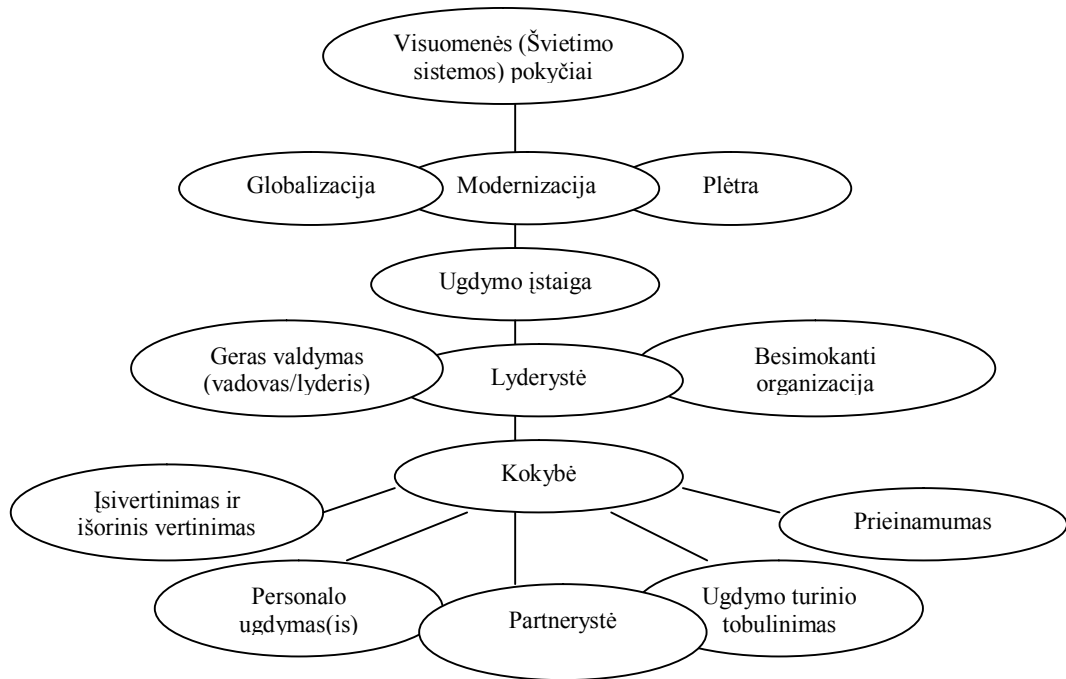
Visuomenės (Švietimo sistemos) pokyčiai

Globalizacija

Modernizacija

Plėtra

Ugdymo įstaiga

Geras valdymas (vadovas/lyderis)

Lyderystė

Besimokanti organizacija

Kokybė

Įsivertinimas ir išorinis vertinimas

Prieinamumas

Personalo ugdymas(is)

Partnerystė

Ugdymo turinio tobulinimas